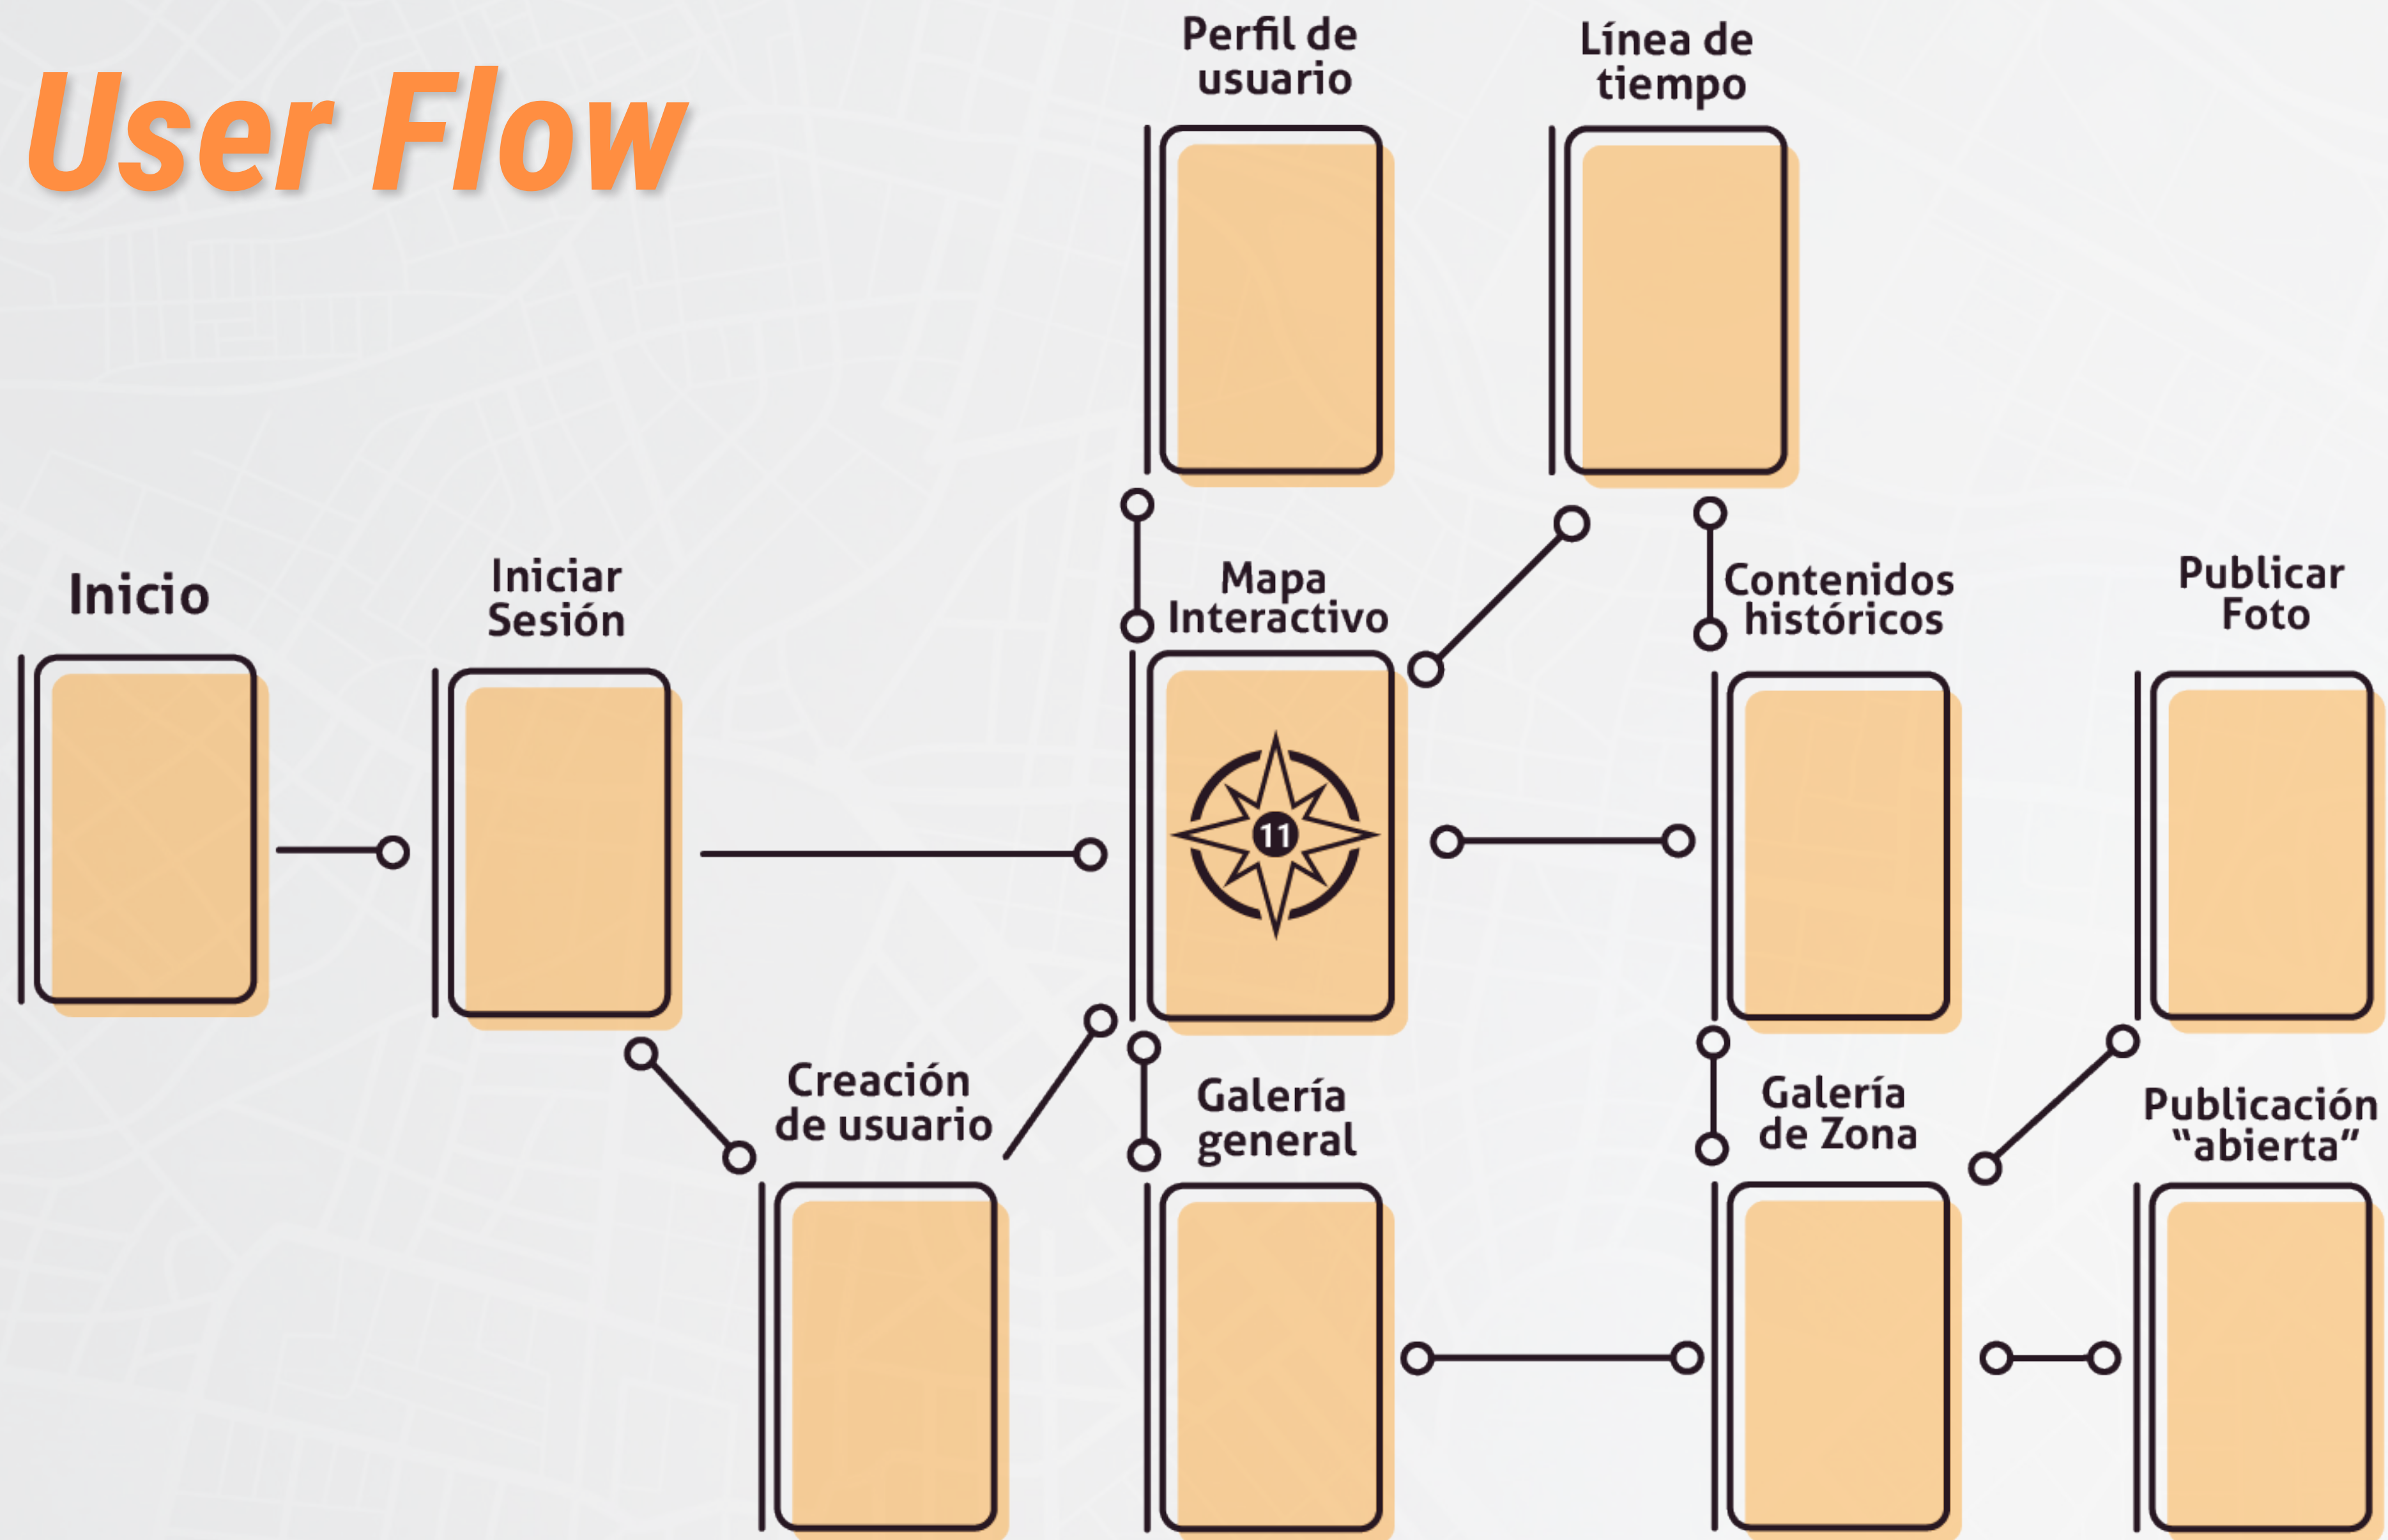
User Flow

Perfil de usuario

Línea de tiempo

Inicio

Iniciar Sesión

Mapa Interactivo

11

Contenidos históricos

Publicar Foto

Creación de usuario

Galería general

Galería de Zona

Publicación "abierta"